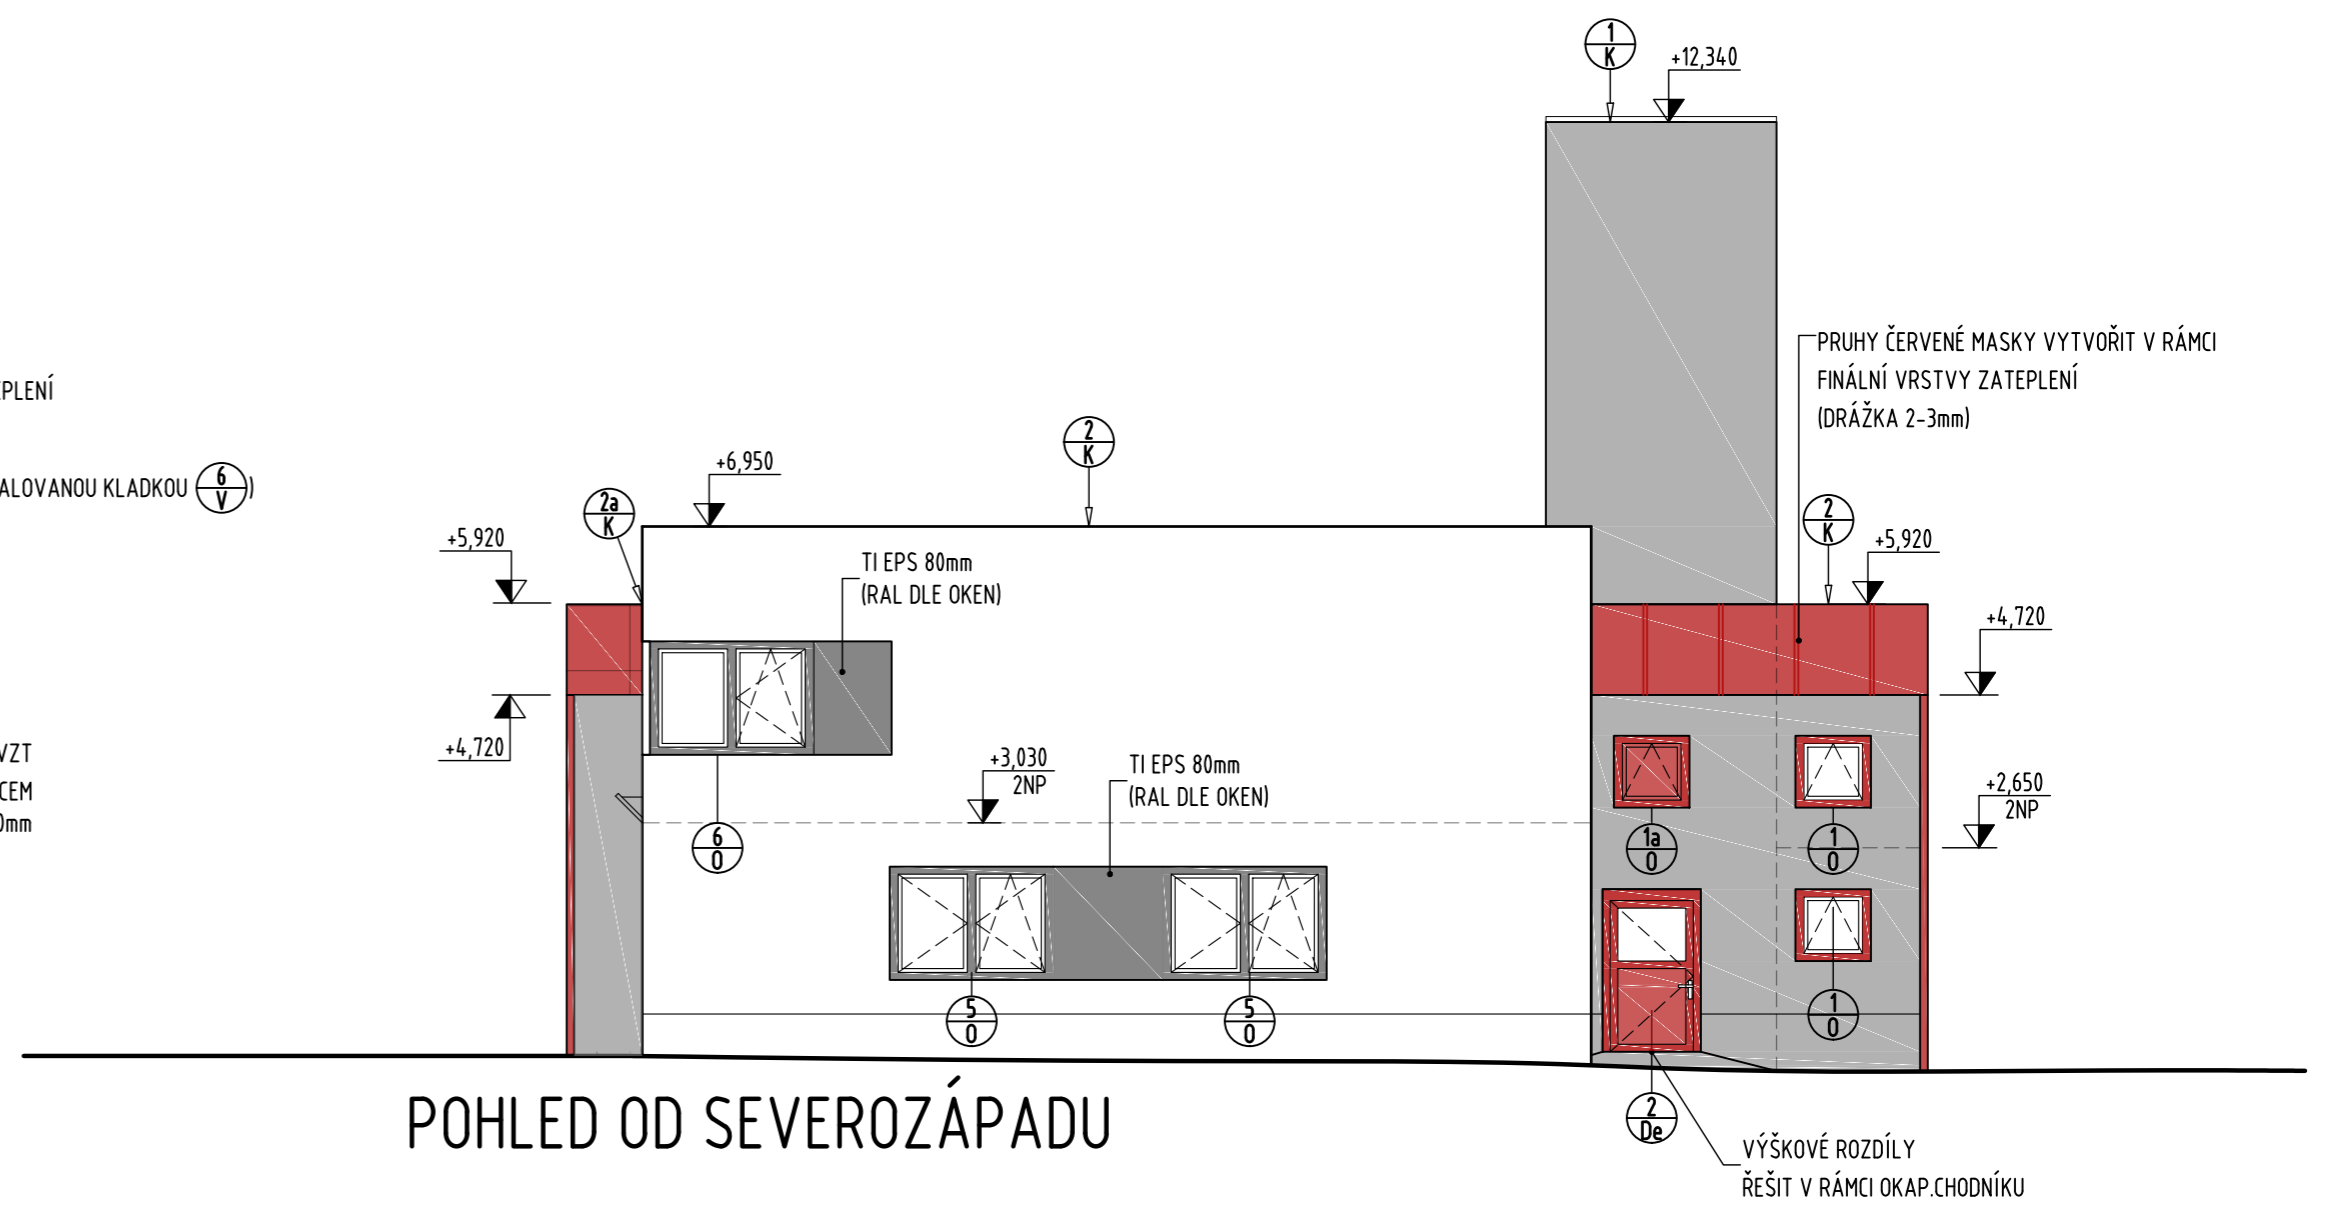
1
K
+12,340

PRUHY ČERVENÉ MASKY VYTVOŘIT V RÁMCI
FINÁLNÍ VRSTVY ZATEPLENÍ
(DRÁŽKA 2-3mm)

PLENÍ

ALOVANOU KLADKOU $\frac{6}{V}$)

2
K

+6,950

2a
K

+5,920

TI EPS 80mm
(RAL DLE OKEN)

2
K
+5,920

+4,720

+4,720

VZT
CEM
0mm

+3,030
2NP

TI EPS 80mm
(RAL DLE OKEN)

+2,650
2NP

6
0

1a
0

1
0

5
0

5
0

1
0

2
De

POHLED OD SEVEROZÁPADU

VÝŠKOVÉ ROZDÍLY
ŘEŠIT V RÁMCI OKAP.CHODNÍKU